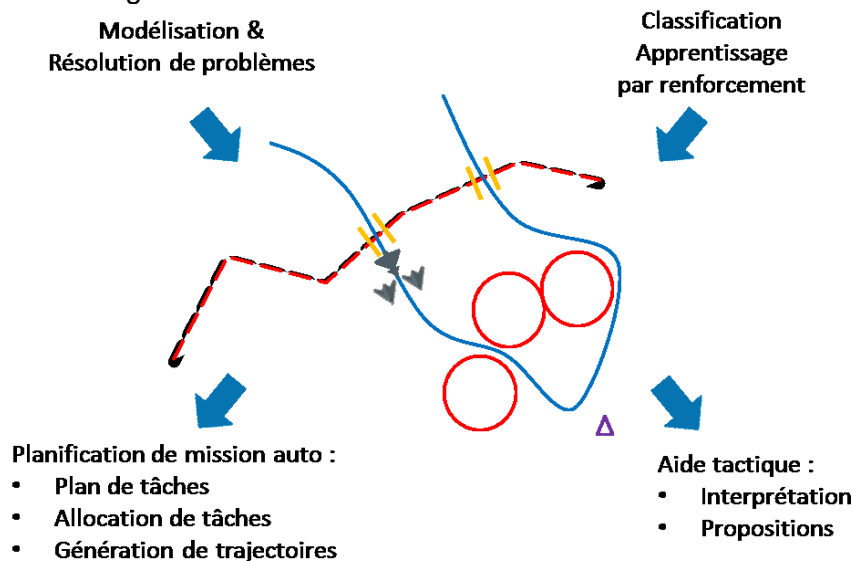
Modélisation &
Résolution de problèmes

Classification
Apprentissage
par renforcement

Planification de mission auto :
- Plan de tâches
- Allocation de tâches
- Génération de trajectoires

Aide tactique :
- Interprétation
- Propositions